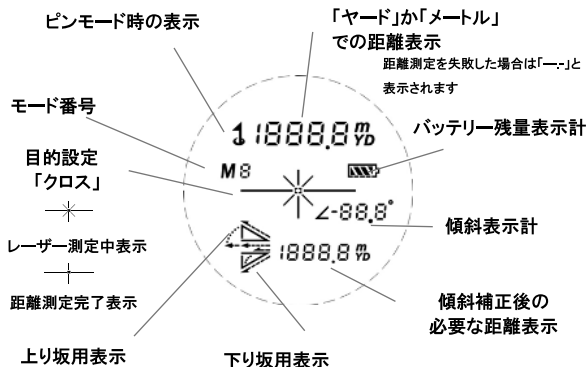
ピンモード時の表示

「ヤード」か「メートル」での距離表示

距離測定を失敗した場合は「—.-」と表示されます

モード番号

バッテリー残量表示計

目的設定「クロス」

1 1888.8 m YD

M8

∠-88.8°

1888.8 m YD

レーザー測定中表示

傾斜表示計

距離測定完了表示

傾斜補正後の必要な距離表示

上り坂用表示

下り坂用表示